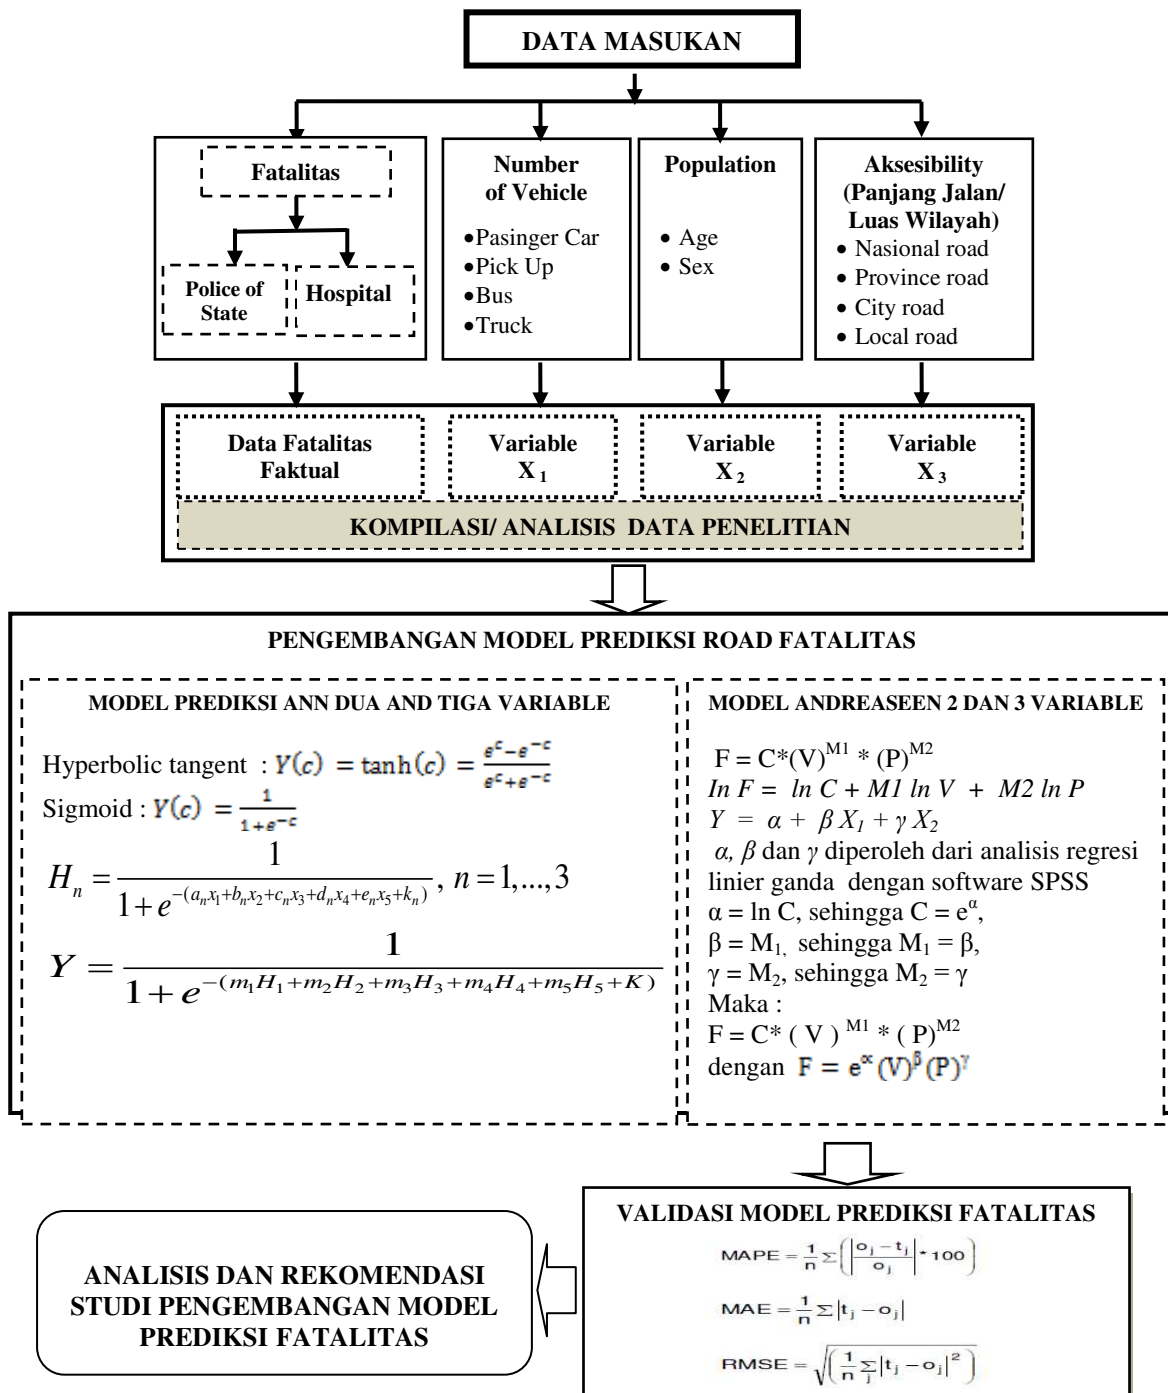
DATA MASUKAN

Fatalitas

Police of State

Hospital

Number of Vehicle

•Pasinger Car
•Pick Up
•Bus
•Truck

Population

• Age
• Sex

Aksesibility (Panjang Jalan/ Luas Wilayah)

• Nasional road
• Province road
• City road
• Local road

Data Fatalitas Faktual

Variable $X_1$

Variable $X_2$

Variable $X_3$

KOMPILASI/ ANALISIS DATA PENELITIAN

PENGEMBANGAN MODEL PREDIKSI ROAD FATALITAS

MODEL PREDIKSI ANN DUA AND TIGA VARIABLE

Hyperbolic tangent : $Y(c) = \tanh(c) = \frac{e^c - e^{-c}}{e^c + e^{-c}}$
Sigmoid : $Y(c) = \frac{1}{1+e^{-c}}$
$H_n = \frac{1}{1+e^{-(a_n x_1 + b_n x_2 + c_n x_3 + d_n x_4 + e_n x_5 + k_n)}}, n = 1,...,3$
$Y = \frac{1}{1+e^{-(m_1 H_1 + m_2 H_2 + m_3 H_3 + m_4 H_4 + m_5 H_5 + K)}}$

MODEL ANDREASEEN 2 DAN 3 VARIABLE

$F = C^*(V)^{M1} * (P)^{M2}$
$In\ F = \ ln\ C + M1\ ln\ V + M2\ ln\ P$
$Y = \alpha + \beta X_1 + \gamma X_2$
$\alpha$, $\beta$ dan $\gamma$ diperoleh dari analisis regresi linier ganda dengan software SPSS
$\alpha$ = ln C, sehingga C = $e^{\alpha}$,
$\beta = M_1$, sehingga $M_1 = \beta$,
$\gamma = M_2$, sehingga $M_2 = \gamma$
Maka :
$F = C^* ( V )^{M1} * ( P)^{M2}$
dengan $F = e^{\alpha} (V)^{\beta} (P)^{\gamma}$

VALIDASI MODEL PREDIKSI FATALITAS

$MAPE = \frac{1}{n}\sum\left(\left|\frac{o_j - t_j}{o_j}\right| * 100\right)$
$MAE = \frac{1}{n}\sum|t_j - o_j|$
$RMSE = \sqrt{\left(\frac{1}{n}\sum_j|t_j - o_j|^2\right)}$

ANALISIS DAN REKOMENDASI STUDI PENGEMBANGAN MODEL PREDIKSI FATALITAS